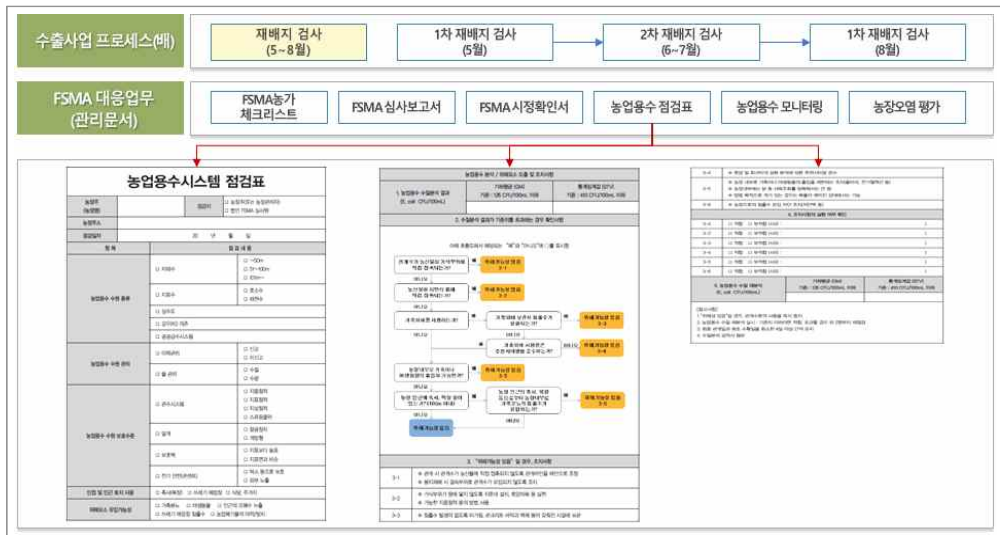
수출사업 프로세스(배)

재배지 검사
(5~8월)

1차 재배지 검사
(5월)

2차 재배지 검사
(6~7월)

1차 재배지 검사
(8월)

FSMA 대응업무
(관리문서)

FSMA농가
체크리스트

FSMA 심사보고서

FSMA 시정확인서

농업용수 점검표

농업용수 모니터링

농장오염 평가

농업용수시스템 점검표

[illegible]